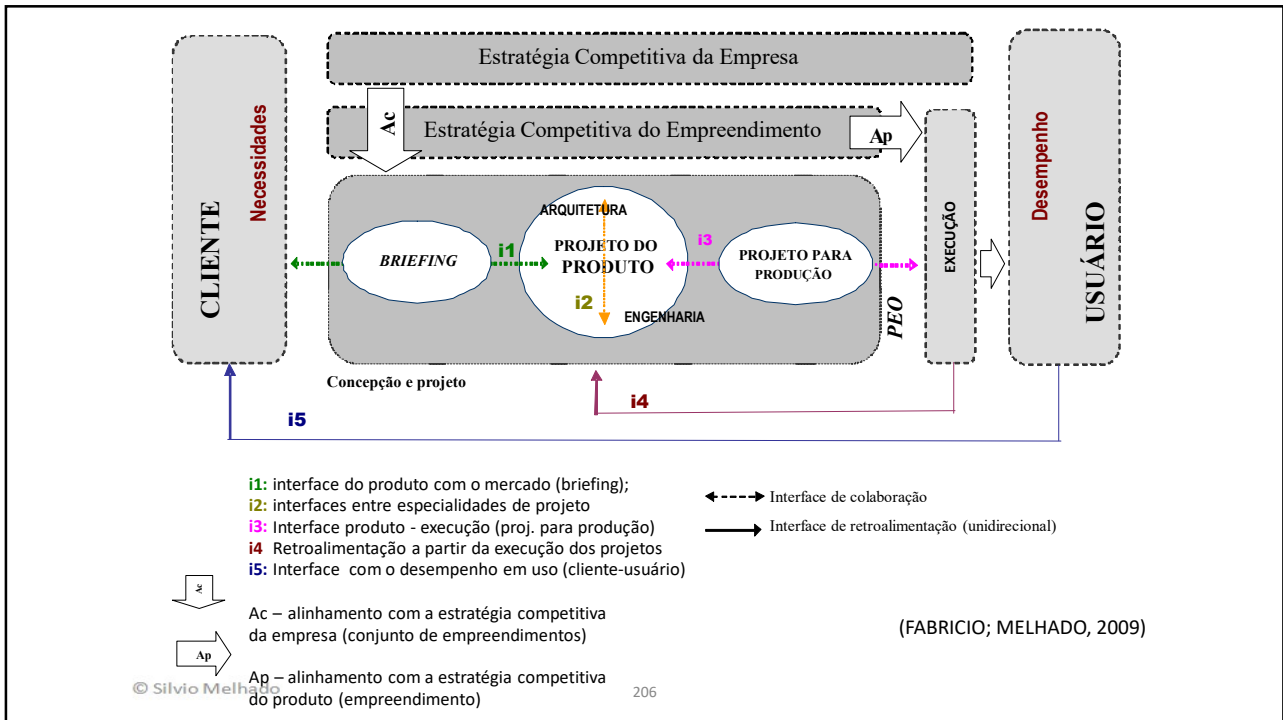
Estratégia Competitiva da Empresa

Ac

Estratégia Competitiva do Empreendimento

Ap

CLIENTE

Necessidades

ARQUITETURA

BRIEFING

i1

PROJETO DO PRODUTO

i3

PROJETO PARA PRODUÇÃO

i2

ENGENHARIA

PEO

EXECUÇÃO

Desempenho

USUÁRIO

Concepção e projeto

i4

i5

i1: interface do produto com o mercado (briefing);
i2: interfaces entre especialidades de projeto
i3: Interface produto - execução (proj. para produção)
i4 Retroalimentação a partir da execução dos projetos
i5: Interface com o desempenho em uso (cliente-usuário)

Interface de colaboração

Interface de retroalimentação (unidirecional)

Ac

Ac – alinhamento com a estratégia competitiva da empresa (conjunto de empreendimentos)

Ap

Ap – alinhamento com a estratégia competitiva do produto (empreendimento)

(FABRICIO; MELHADO, 2009)

© Silvio Melhado

206